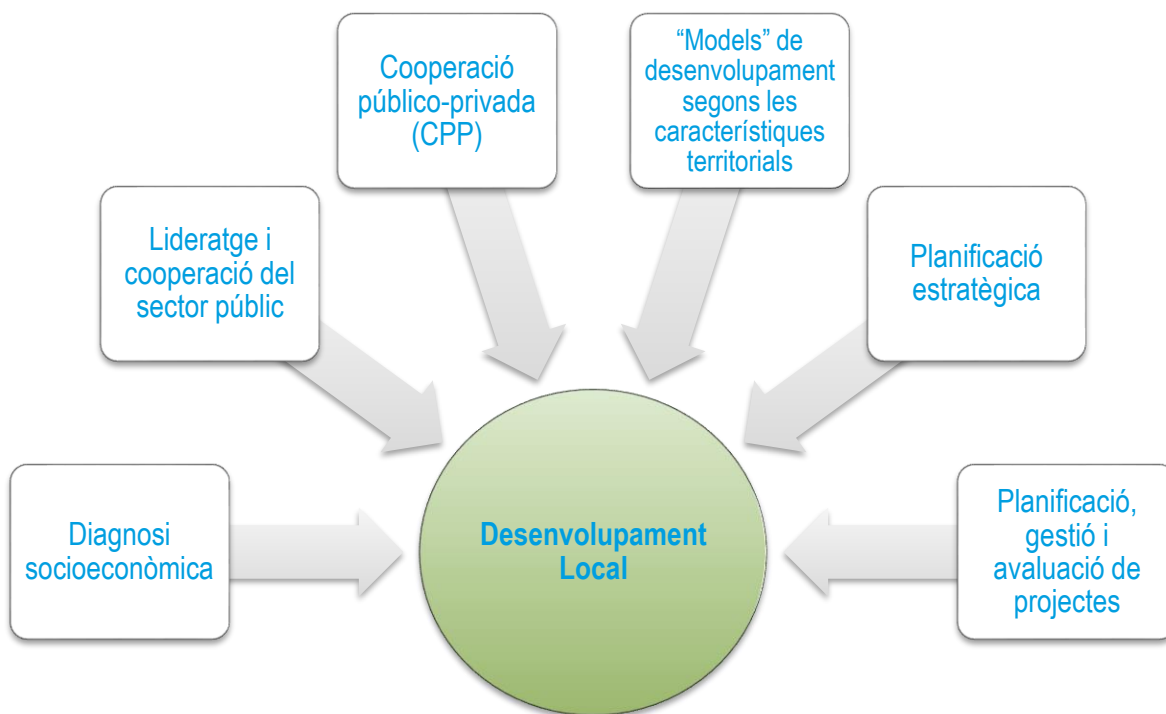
Cooperació públic-privada (CPP)

“Models” de desenvolupament segons les característiques territorials

Lideratge i cooperació del sector públic

Planificació estratègica

Diagnosi socioeconòmica

Desenvolupament Local

Planificació, gestió i avaluació de projectes